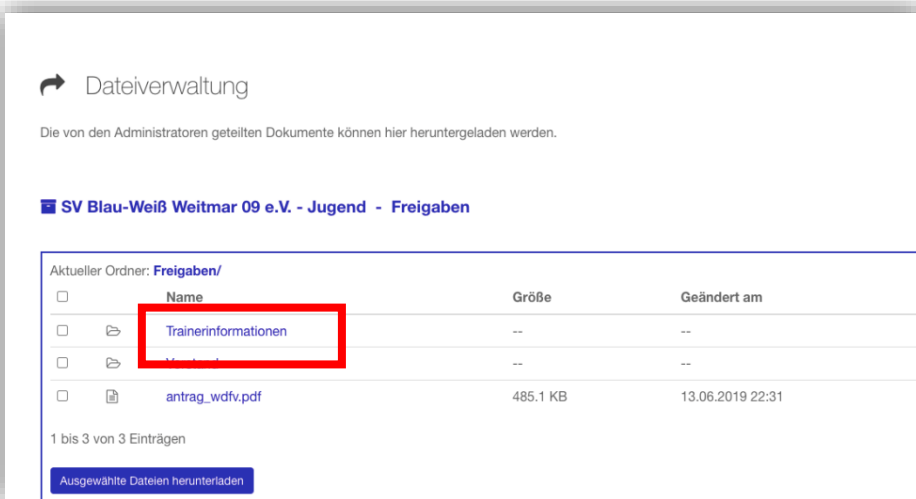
Dateiverwaltung

Die von den Administratoren geteilten Dokumente können hier heruntergeladen werden.

SV Blau-Weiß Weitmar 09 e.V. - Jugend - Freigaben

Aktueller Ordner: Freigaben/

| | | Name | Größe | Geändert am |
|---|---|---|---|---|
| | | Trainerinformationen | -- | -- |
| | | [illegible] | -- | -- |
| | | antrag_wdfv.pdf | 485.1 KB | 13.06.2019 22:31 |

1 bis 3 von 3 Einträgen

Ausgewählte Dateien herunterladen